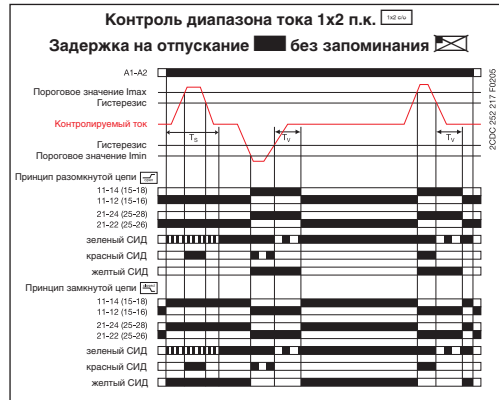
Контроль диапазона тока 1x2 п.к. 1x2 c/o

Задержка на отпускание без запоминания

A1-A2

Пороговое значение Imax

Гистерезис

Контролируемый ток

Гистерезис

Пороговое значение Imin

$T_S$

$T_V$

$T_V$

2CDC 252 217 F0205

Принцип разомкнутой цепи

11-14 (15-18)

11-12 (15-16)

21-24 (25-28)

21-22 (25-26)

зеленый СИД

красный СИД

желтый СИД

Принцип замкнутой цепи

11-14 (15-18)

11-12 (15-16)

21-24 (25-28)

21-22 (25-26)

зеленый СИД

красный СИД

желтый СИД